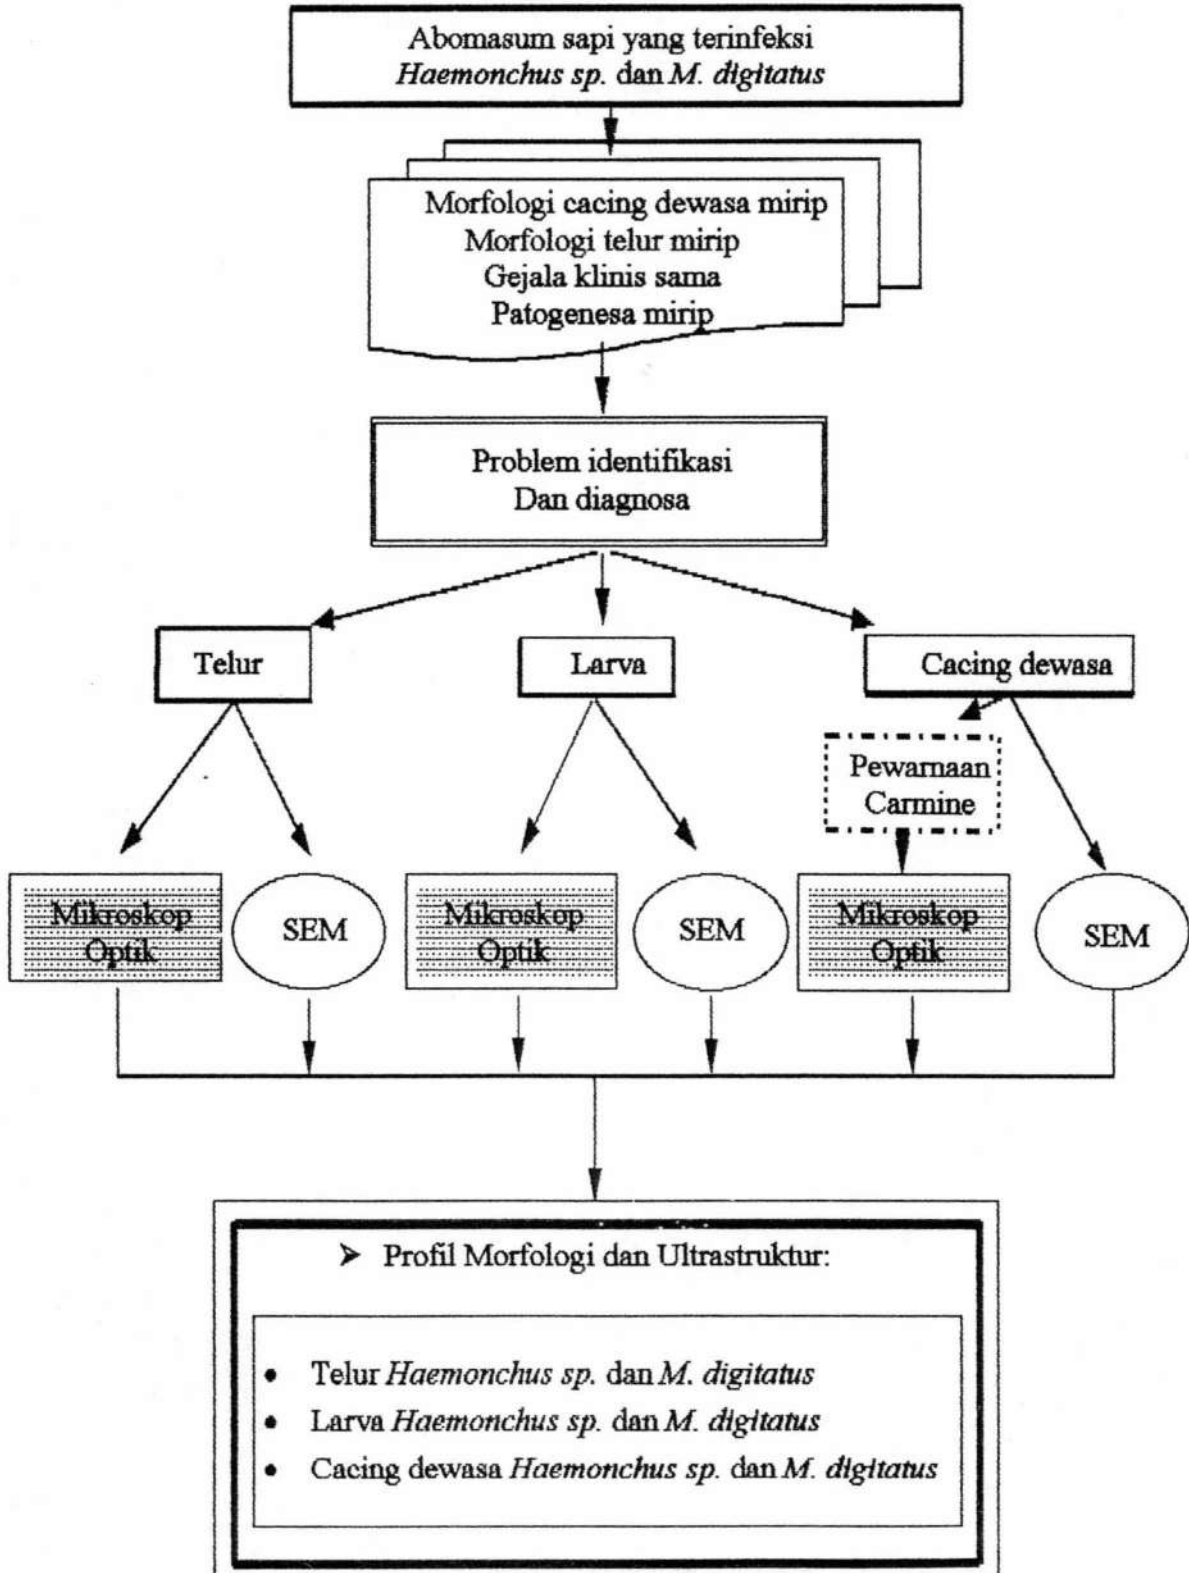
Abomasum sapi yang terinfeksi
*Haemonchus sp.* dan *M. digitatus*

Morfologi cacing dewasa mirip
Morfologi telur mirip
Gejala klinis sama
Patogenesa mirip

Problem identifikasi
Dan diagnosa

Telur

Larva

Cacing dewasa

Pewarnaan
Carmine

Mikroskop
Optik

SEM

Mikroskop
Optik

SEM

Mikroskop
Optik

SEM

➤ Profil Morfologi dan Ultrastruktur:

- Telur *Haemonchus sp.* dan *M. digitatus*
- Larva *Haemonchus sp.* dan *M. digitatus*
- Cacing dewasa *Haemonchus sp.* dan *M. digitatus*